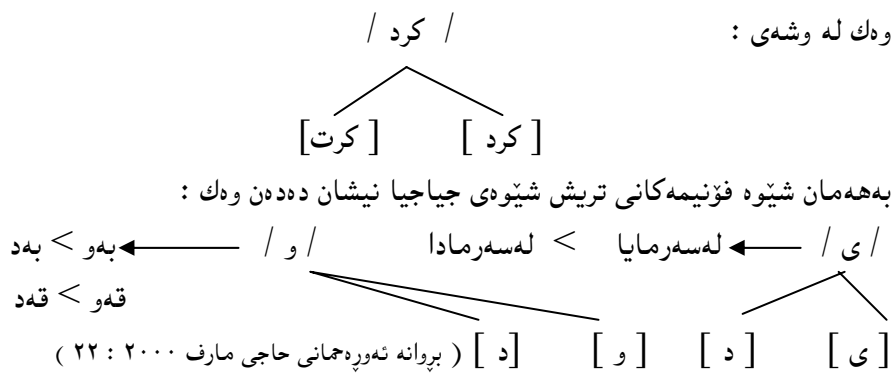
وەك لە وشەی :

/ كرد /

[ كرد ]    [كرت]

بەهەمان شێوە فۆنیمەكانی تریش شێوەی جیاجیا نیشان دەدەن وەك :

/ ی / ← لەسەرمایا > لەسەرمادا    / و / ← بەو > بەد

قەو > قەد

[ ی ]    [ د ]    [ و ]    [د ] ( بڕوانە ئەورەحمانی حاجی مارف ٢٠٠٠ : ٢٢ )